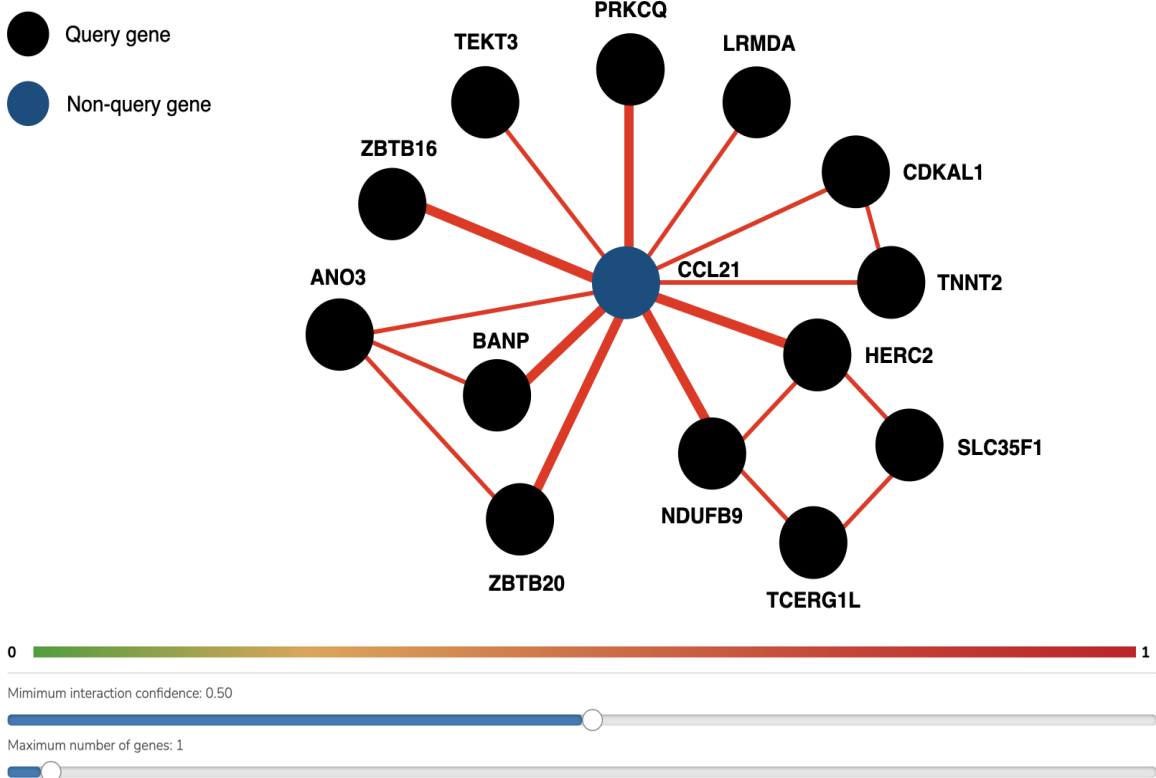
Query gene

Non-query gene

PRKCQ

TEKT3

LRMDA

ZBTB16

CDKAL1

CCL21

TNNT2

ANO3

BANP

HERC2

SLC35F1

NDUFB9

ZBTB20

TCERG1L

0

1

Mimimum interaction confidence: 0.50

Maximum number of genes: 1